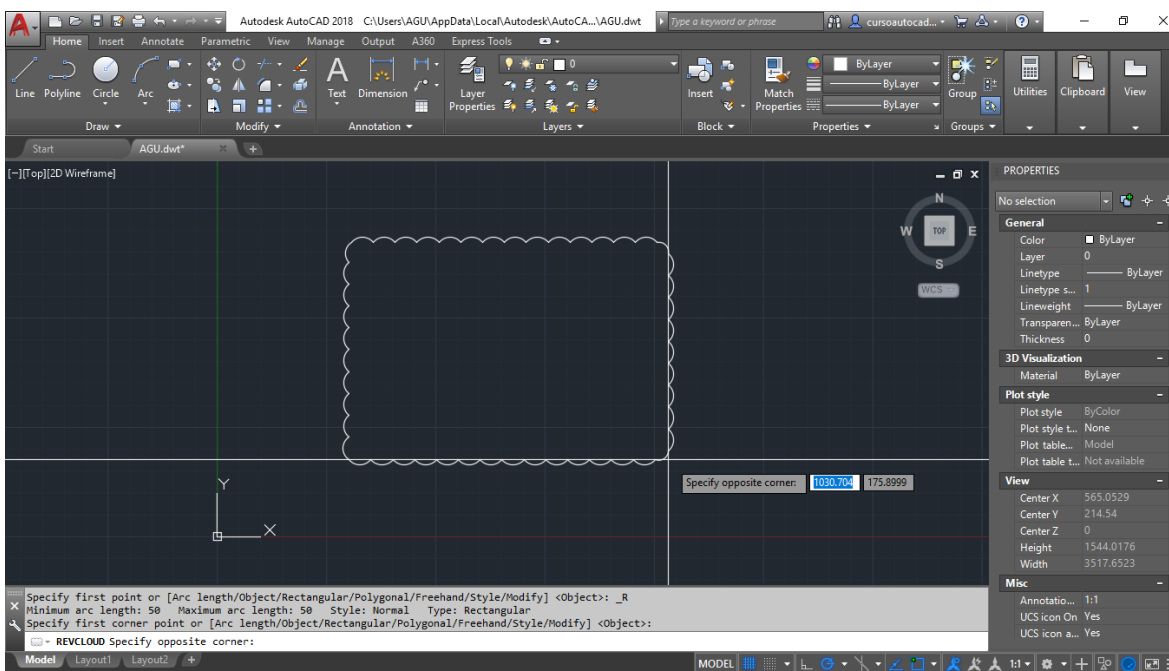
Autodesk AutoCAD 2018 C:\Users\AGU\AppData\Local\Autodesk\AutoCA...\AGU.dwt
Type a keyword or phrase
cursoautocad...

Home Insert Annotate Parametric View Manage Output A360 Express Tools

Line Polyline Circle Arc
Draw
Modify
Text Dimension
Annotation
Layer Properties
0
Layers
Insert
Block
Match Properties
ByLayer
ByLayer
ByLayer
Properties
Group
Groups
Utilities Clipboard View

Start AGU.dwt*

[−][Top][2D Wireframe]

N
W TOP E
S
WCS

Y
X

Specify opposite corner: 1030.704 175.8999

PROPERTIES
No selection
General
Color ByLayer
Layer 0
Linetype ByLayer
Linetype s... 1
Lineweight ByLayer
Transparen... ByLayer
Thickness 0
3D Visualization
Material ByLayer
Plot style
Plot style ByColor
Plot style t... None
Plot table... Model
Plot table t... Not available
View
Center X 565.0529
Center Y 214.54
Center Z 0
Height 1544.0176
Width 3517.6523
Misc
Annotatio... 1:1
UCS icon On Yes
UCS icon a... Yes

Specify first point or [Arc length/Object/Rectangular/Polygonal/Freehand/Style/Modify] <Object>: _R
Minimum arc length: 50 Maximum arc length: 50 Style: Normal Type: Rectangular
Specify first corner point or [Arc length/Object/Rectangular/Polygonal/Freehand/Style/Modify] <Object>:
REVCLOUD Specify opposite corner:

Model Layout1 Layout2
MODEL 1:1